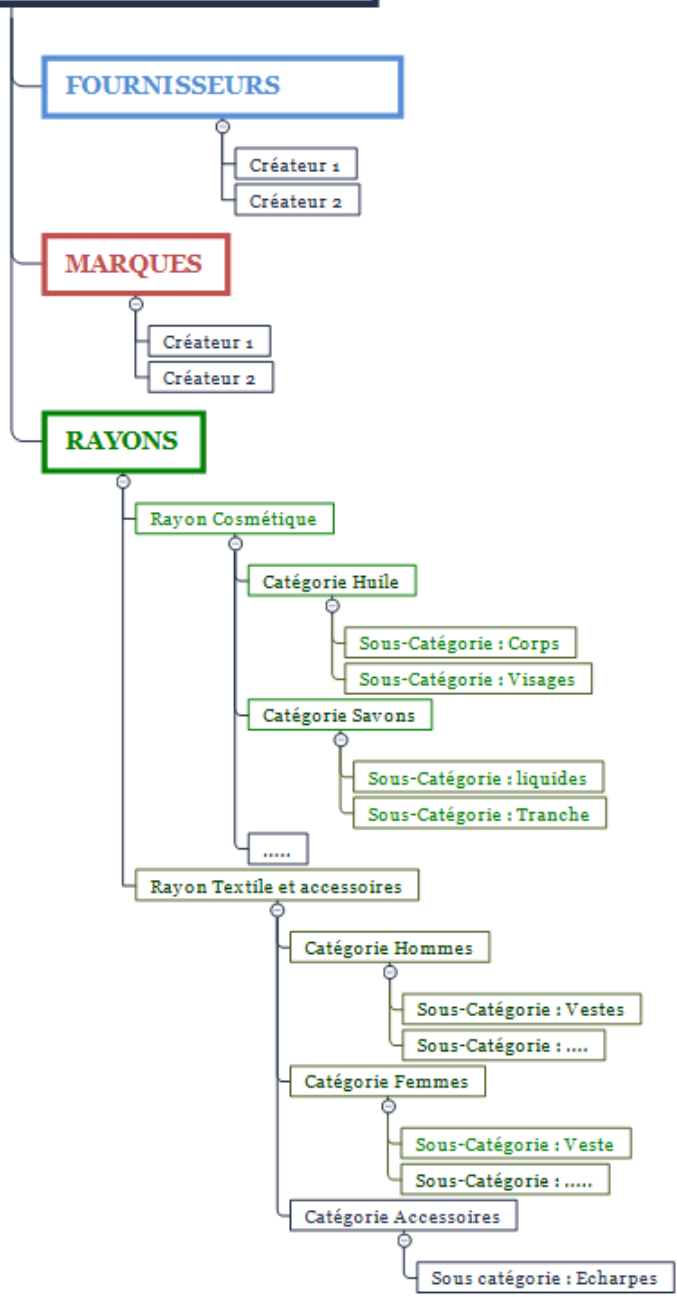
FOURNISSEURS

Créateur 1

Créateur 2

MARQUES

Créateur 1

Créateur 2

RAYONS

Rayon Cosmétique

Catégorie Huile

Sous-Catégorie : Corps

Sous-Catégorie : Visages

Catégorie Savons

Sous-Catégorie : liquides

Sous-Catégorie : Tranche

.....

Rayon Textile et accessoires

Catégorie Hommes

Sous-Catégorie : Vestes

Sous-Catégorie : ....

Catégorie Femmes

Sous-Catégorie : Veste

Sous-Catégorie : .....

Catégorie Accessoires

Sous catégorie : Echarpes